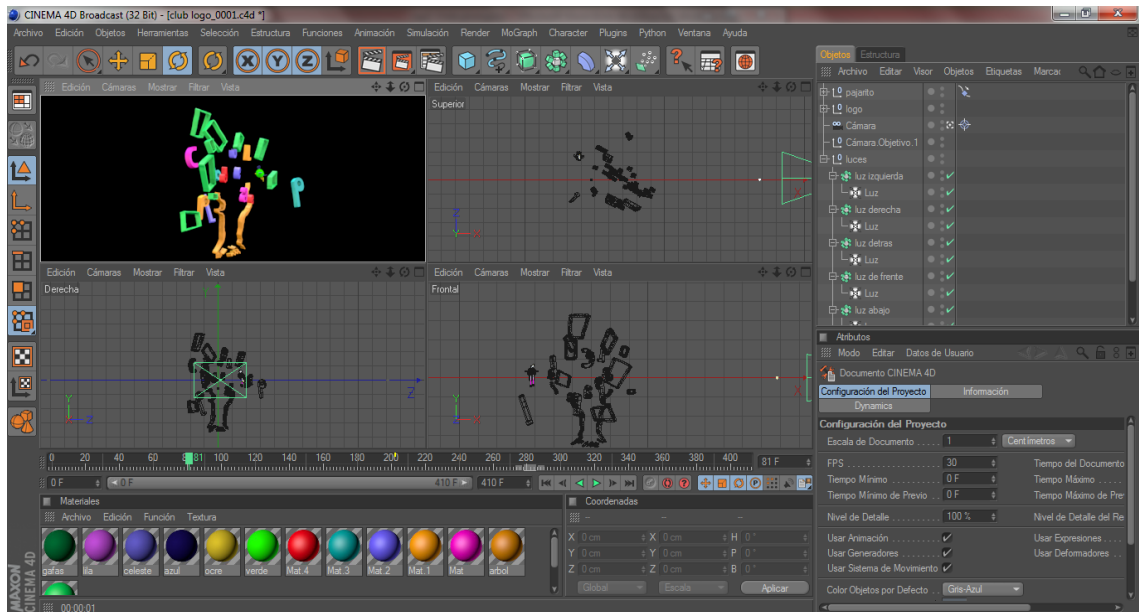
CINEMA 4D Broadcast (32 Bit) - [club logo_0001.c4d *]

Archivo Edición Objetos Herramientas Selección Estructura Funciones Animación Simulación Render MoGraph Character Plugins Python Ventana Ayuda

Edición Cámaras Mostrar Filtrar Vista

Edición Cámaras Mostrar Filtrar Vista
Superior

Edición Cámaras Mostrar Filtrar Vista
Derecha

Edición Cámaras Mostrar Filtrar Vista
Frontal

Objetos Estructura
Archivo Editar Visor Objetos Etiquetas Marca
pajaro
logo
Cámara
Cámara.Objetivo.1
luces
luz izquierda
Luz
luz derecha
Luz
luz detras
Luz
luz de frente
Luz
luz abajo

Atributos
Modo Editar Datos de Usuario
Documento CINEMA 4D
Configuración del Proyecto | Información
Dynamics
Configuración del Proyecto
Escala de Documento . . . . . 1 Centímetros
FPS . . . . . . . . . . . . . . . . . 30 Tiempo del Documento
Tiempo Mínimo . . . . . . . . . 0 F Tiempo Máximo
Tiempo Mínimo de Previo . . 0 F Tiempo Máximo de Pre
Nivel de Detalle . . . . . . . . . 100 % Nivel de Detalle del Re
Usar Animación . . . . . . . . . ✓ Usar Expresiones
Usar Generadores . . . . . . . ✓ Usar Deformadores
Usar Sistema de Movimiento ✓
Color Objetos por Defecto . . Gris-Azul

0 20 40 60 81 100 120 140 160 180 200 220 240 260 280 300 320 340 360 380 400 81 F
0 F 0 F 410 F 410 F

Materiales
Archivo Edición Función Textura
gafas lila celeste azul ocre verde Mat.4 Mat.3 Mat.2 Mat.1 Mat arbol

Coordenadas
X 0 cm X 0 cm H 0 °
Y 0 cm Y 0 cm P 0 °
Z 0 cm Z 0 cm B 0 °
Global Escala Aplicar

MAXON CINEMA 4D
00:00:01